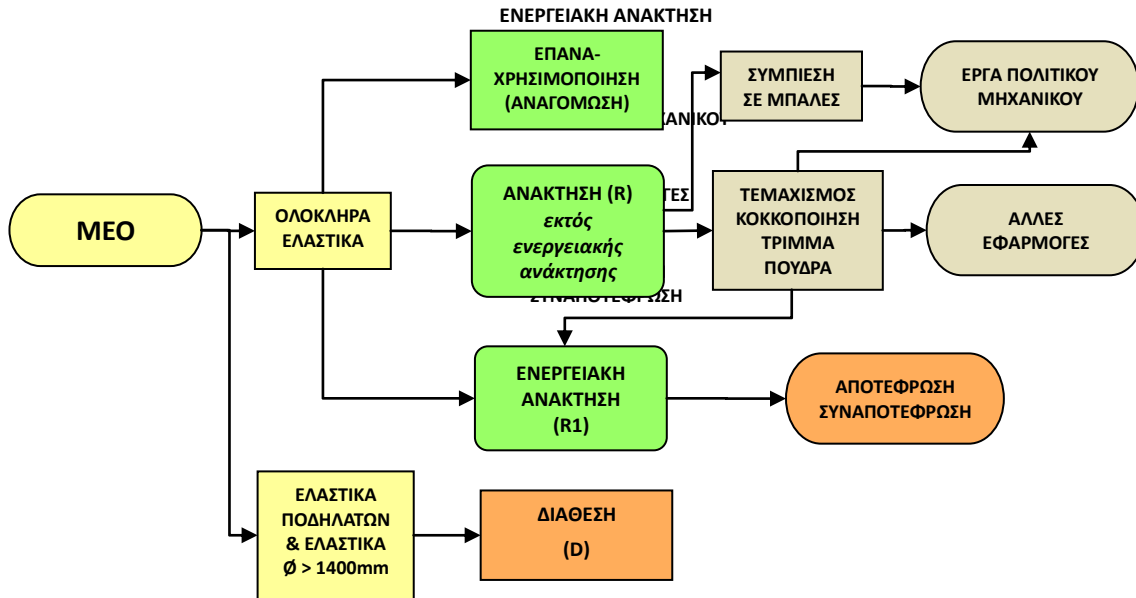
ΕΝΕΡΓΕΙΑΚΗ ΑΝΑΚΤΗΣΗ

ΕΠΑΝΑ-ΧΡΗΣΙΜΟΠΟΙΗΣΗ (ΑΝΑΓΟΜΩΣΗ)

ΣΥΜΠΙΕΣΗ ΣΕ ΜΠΑΛΕΣ

ΕΡΓΑ ΠΟΛΙΤΙΚΟΥ ΜΗΧΑΝΙΚΟΥ

ΧΑΝΙΚΟΥ

ΜΕΟ

ΟΛΟΚΛΗΡΑ ΕΛΑΣΤΙΚΑ

ΑΝΑΚΤΗΣΗ (R) *εκτός ενεργειακής ανάκτησης*

ΓΕΣ

ΤΕΜΑΧΙΣΜΟΣ ΚΟΚΚΟΠΟΙΗΣΗ ΤΡΙΜΜΑ ΠΟΥΔΡΑ

ΑΛΛΕΣ ΕΦΑΡΜΟΓΕΣ

ΣΥΝΑΠΟΤΕΦΡΩΣΗ

ΕΝΕΡΓΕΙΑΚΗ ΑΝΑΚΤΗΣΗ (R1)

ΑΠΟΤΕΦΡΩΣΗ ΣΥΝΑΠΟΤΕΦΡΩΣΗ

ΕΛΑΣΤΙΚΑ ΠΟΔΗΛΑΤΩΝ & ΕΛΑΣΤΙΚΑ Ø > 1400mm

ΔΙΑΘΕΣΗ (D)